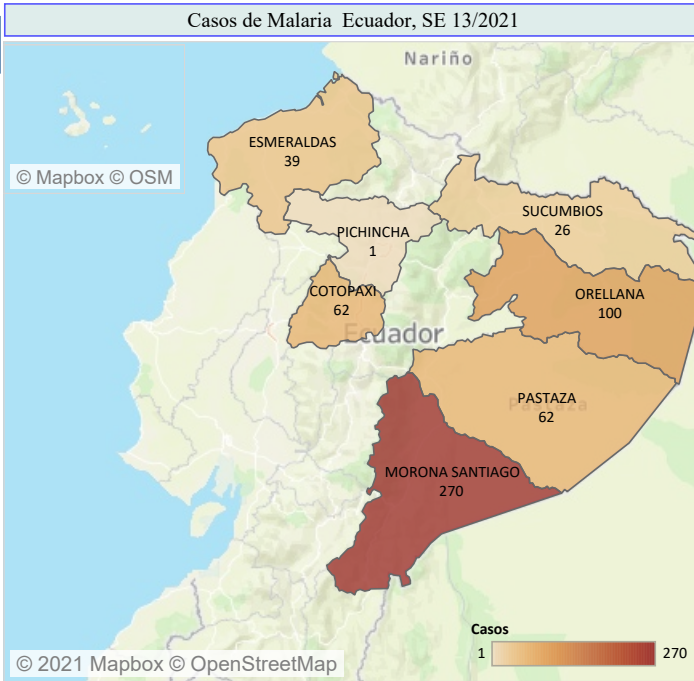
Casos de Malaria Ecuador, SE 13/2021

Nariño

© Mapbox © OSM

ESMERALDAS
39

PICHINCHA
1

SUCUMBIOS
26

COTOPAXI
62

Ecuador

ORELLANA
100

PASTAZA
62

Pastaza

MORONA SANTIAGO
270

Casos
1
270

© 2021 Mapbox © OpenStreetMap